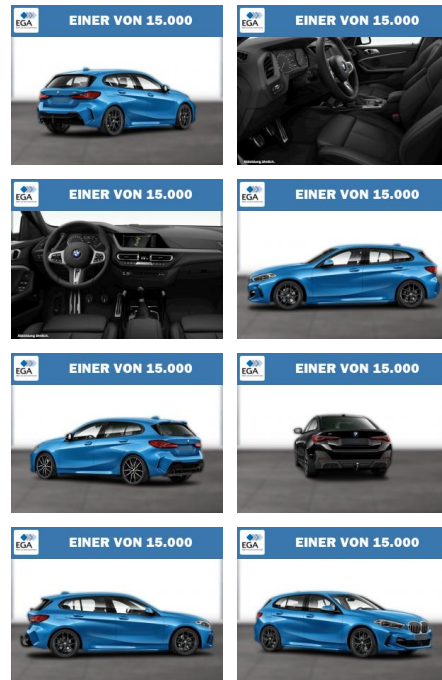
EGA EINER VON 15.000

EGA EINER VON 15.000

Abbildung ähnlich.

EGA EINER VON 15.000

Abbildung ähnlich.

EGA EINER VON 15.000

EGA EINER VON 15.000

EGA EINER VON 15.000

EGA EINER VON 15.000

EGA EINER VON 15.000